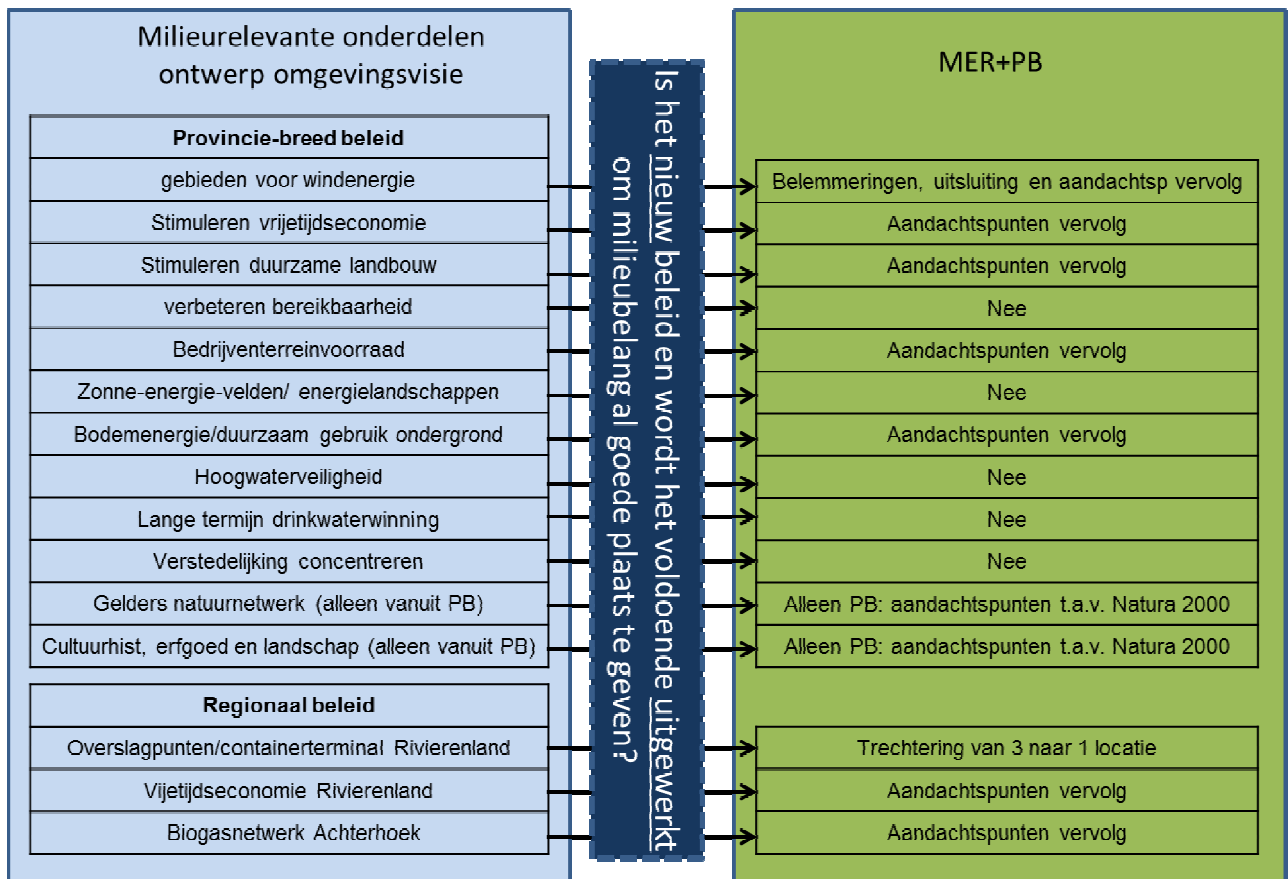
Milieurelevante onderdelen ontwerp omgevingsvisie

| Provincie-breed beleid |
|---|
| gebieden voor windenergie |
| Stimuleren vrijetijdseconomie |
| Stimuleren duurzame landbouw |
| verbeteren bereikbaarheid |
| Bedrijventerreinvoorraad |
| Zonne-energie-velden/ energielandschappen |
| Bodemenergie/duurzaam gebruik ondergrond |
| Hoogwaterveiligheid |
| Lange termijn drinkwaterwinning |
| Verstedelijking concentreren |
| Gelders natuurnetwerk (alleen vanuit PB) |
| Cultuurhist, erfgoed en landschap (alleen vanuit PB) |

| Regionaal beleid |
|---|
| Overslagpunten/containerterminal Rivierenland |
| Vijetijdseconomie Rivierenland |
| Biogasnetwerk Achterhoek |

Is het nieuw beleid en wordt het voldoende uitgewerkt om milieubelang al goede plaats te geven?

MER+PB

Belemmeringen, uitsluiting en aandachtsp vervolg
Aandachtspunten vervolg
Aandachtspunten vervolg
Nee
Aandachtspunten vervolg
Nee
Aandachtspunten vervolg
Nee
Nee
Nee
Alleen PB: aandachtspunten t.a.v. Natura 2000
Alleen PB: aandachtspunten t.a.v. Natura 2000

Trechtering van 3 naar 1 locatie
Aandachtspunten vervolg
Aandachtspunten vervolg